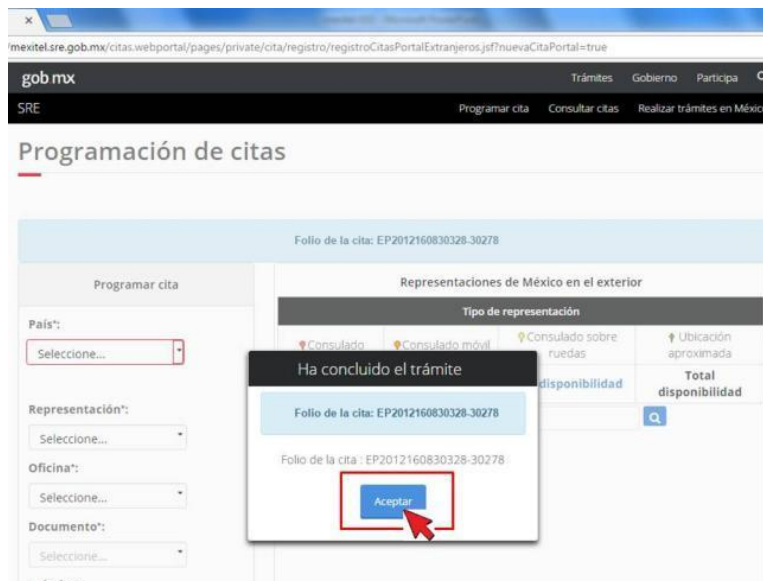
/mexitel.sre.gob.mx/citas.webportal/pages/private/cita/registro/registroCitasPortalExtranjeros.jsf?nuevaCitaPortal=true

gob mx

Trámites Gobierno Participa

SRE

Programar cita Consultar citas Realizar trámites en México

Programación de citas

Folio de la cita: EP2012160830328-30278

Programar cita

País*:

Seleccione...

Representación*:

Seleccione...

Oficina*:

Seleccione...

Documento*:

Seleccione...

Representaciones de México en el exterior

Tipo de representación

Consulado

Consulado móvil

Consulado sobre ruedas

Ubicación aproximada

disponibilidad

Total disponibilidad

Ha concluido el trámite

Folio de la cita: EP2012160830328-30278

Folio de la cita : EP2012160830328-30278

Aceptar